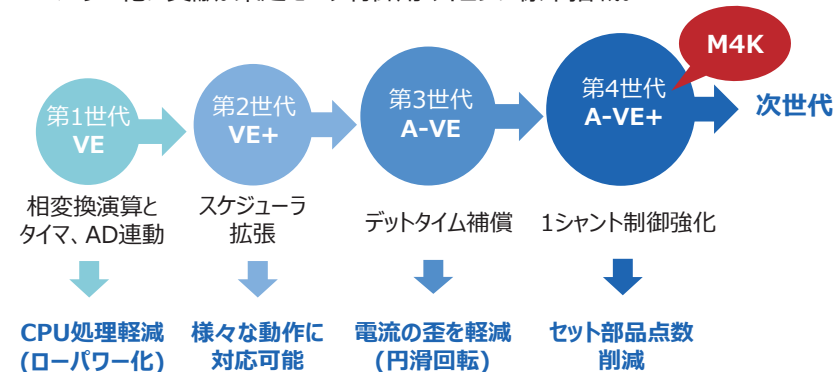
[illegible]

第1世代
VE

第2世代
VE+

第3世代
A-VE

M4K

第4世代
A-VE+

次世代

相変換演算と
タイマ、AD連動

スケジューラ
拡張

デットタイム補償

1シャント制御強化

CPU処理軽減
(ローパワー化)

様々な動作に
対応可能

電流の歪を軽減
(円滑回転)

セット部品点数
削減